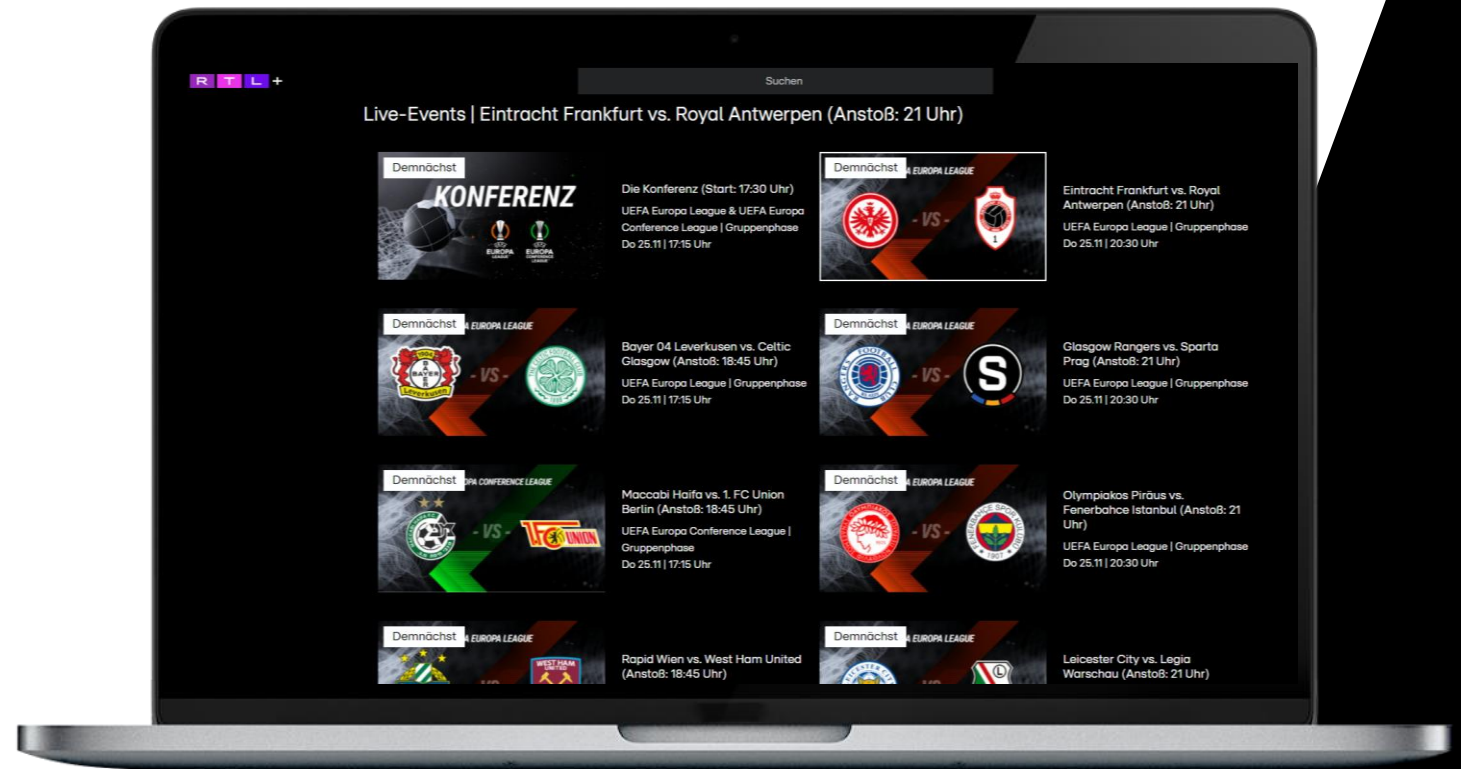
RTL+

Suchen

Live-Events | Eintracht Frankfurt vs. Royal Antwerpen (Anstoß: 21 Uhr)

Demnächst
KONFERENZ
EUROPA LEAGUE
EUROPA CONFERENCE LEAGUE

Die Konferenz (Start: 17:30 Uhr)
UEFA Europa League & UEFA Europa Conference League | Gruppenphase
Do 25.11 | 17:15 Uhr

Demnächst
EUROPA LEAGUE
- VS -

Eintracht Frankfurt vs. Royal Antwerpen (Anstoß: 21 Uhr)
UEFA Europa League | Gruppenphase
Do 25.11 | 20:30 Uhr

Demnächst
EUROPA LEAGUE
- VS -

Bayer 04 Leverkusen vs. Celtic Glasgow (Anstoß: 18:45 Uhr)
UEFA Europa League | Gruppenphase
Do 25.11 | 17:15 Uhr

Demnächst
EUROPA LEAGUE
- VS -

Glasgow Rangers vs. Sparta Prag (Anstoß: 21 Uhr)
UEFA Europa League | Gruppenphase
Do 25.11 | 20:30 Uhr

Demnächst
OPA CONFERENCE LEAGUE
- VS -

Maccabi Haifa vs. 1. FC Union Berlin (Anstoß: 18:45 Uhr)
UEFA Europa Conference League | Gruppenphase
Do 25.11 | 17:15 Uhr

Demnächst
EUROPA LEAGUE
- VS -

Olympiakos Piräus vs. Fenerbahce Istanbul (Anstoß: 21 Uhr)
UEFA Europa League | Gruppenphase
Do 25.11 | 20:30 Uhr

Demnächst
EUROPA LEAGUE

Rapid Wien vs. West Ham United (Anstoß: 18:45 Uhr)

Demnächst
EUROPA LEAGUE

Leicester City vs. Legia Warschau (Anstoß: 21 Uhr)